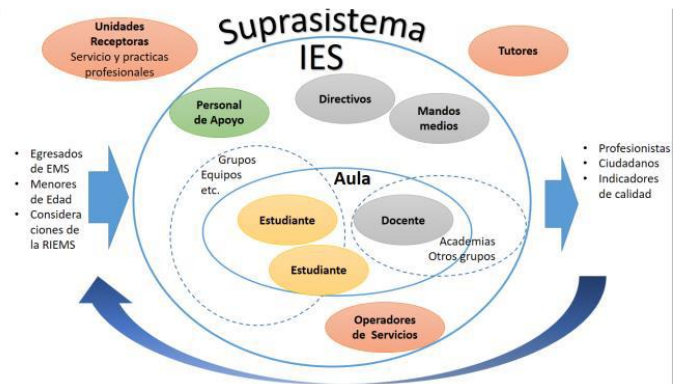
Unidades Receptoras
Servicio y practicas profesionales

Suprasistema
IES

Tutores

Personal de Apoyo

Directivos

Mandos medios

• Egresados de EMS
• Menores de Edad
• Consideraciones de la RIEMS

Grupos
Equipos
etc.

Aula

Estudiante

Docente

Estudiante

Academias
Otros grupos

• Profesionistas
• Ciudadanos
• Indicadores de calidad

Operadores de Servicios